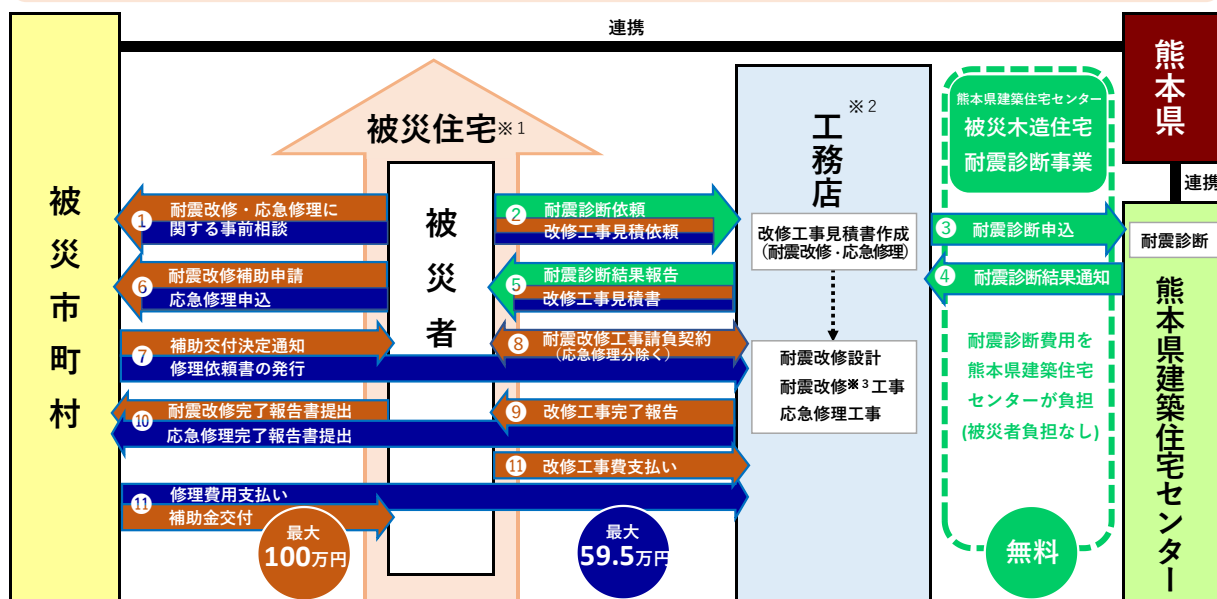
連携

被災市町村

被災住宅※1

被災者

工務店 ※2

熊本県

連携

熊本県建築住宅センター
被災木造住宅
耐震診断事業

耐震診断

熊本県建築住宅センター

① 耐震改修・応急修理に関する事前相談

② 耐震診断依頼
改修工事見積依頼

改修工事見積書作成
（耐震改修・応急修理）

③ 耐震診断申込

④ 耐震診断結果通知

⑥ 耐震改修補助申請
応急修理申込

⑤ 耐震診断結果報告
改修工事見積書

⑦ 補助交付決定通知
修理依頼書の発行

⑧ 耐震改修工事請負契約
（応急修理分除く）

耐震改修設計
耐震改修※3工事
応急修理工事

耐震診断費用を熊本県建築住宅センターが負担
(被災者負担なし)

⑩ 耐震改修完了報告書提出
応急修理完了報告書提出

⑨ 改修工事完了報告

⑪ 改修工事費支払い

⑪ 修理費用支払い
補助金交付

最大
100万円

最大
59.5万円

無料